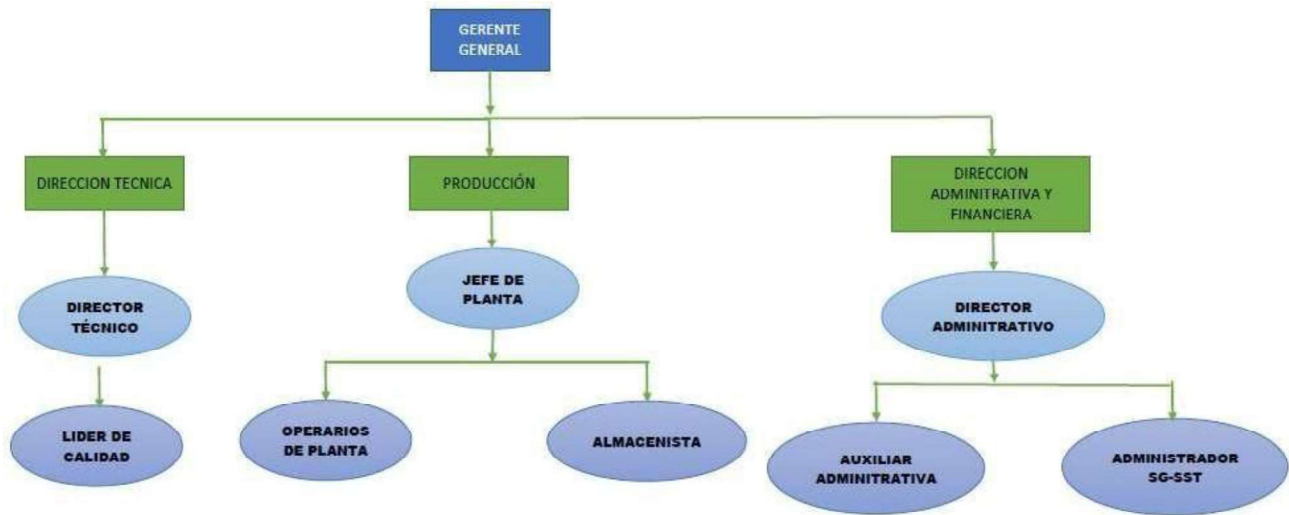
GERENTE GENERAL

DIRECCION TECNICA

PRODUCCIÓN

DIRECCION ADMINITRATIVA Y FINANCIERA

DIRECTOR TÉCNICO

JEFE DE PLANTA

DIRECTOR ADMINITRATIVO

LIDER DE CALIDAD

OPERARIOS DE PLANTA

ALMACENISTA

AUXILIAR ADMINITRATIVA

ADMINISTRADOR SG-SST